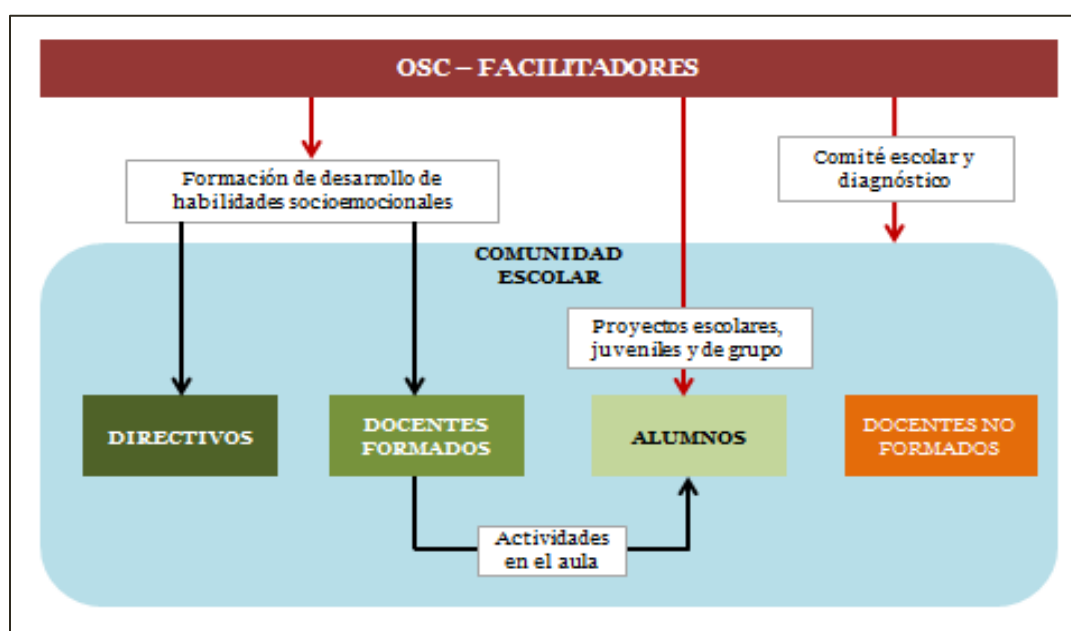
OSC – FACILITADORES

Formación de desarrollo de habilidades socioemocionales

Comité escolar y diagnóstico

COMUNIDAD ESCOLAR

Proyectos escolares, juveniles y de grupo

DIRECTIVOS

DOCENTES FORMADOS

ALUMNOS

DOCENTES NO FORMADOS

Actividades en el aula